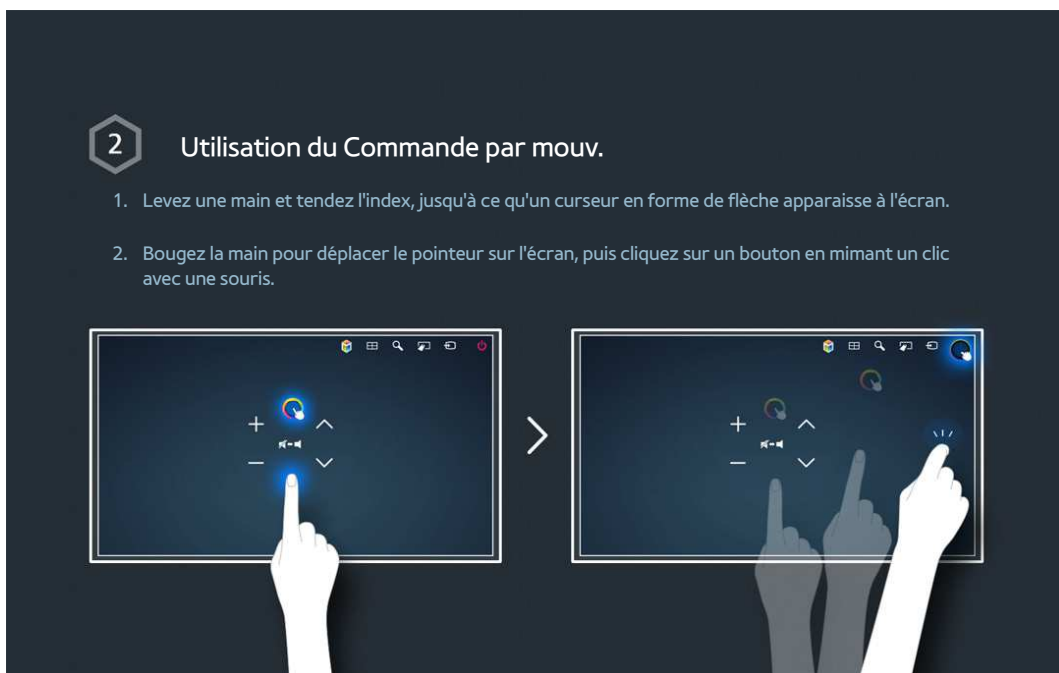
2

Utilisation du Commande par mouv.

1. Levez une main et tendez l'index, jusqu'à ce qu'un curseur en forme de flèche apparaisse à l'écran.

2. Bougez la main pour déplacer le pointeur sur l'écran, puis cliquez sur un bouton en mimant un clic avec une souris.

+
−

+
−